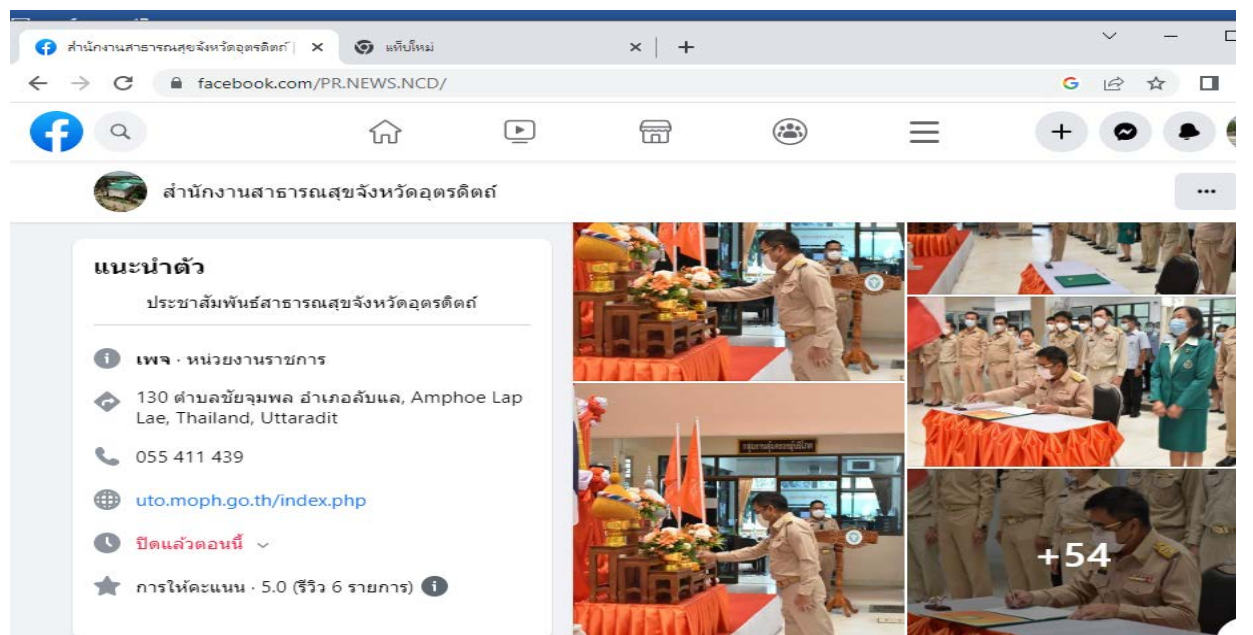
สำนักงานสาธารณสุขจังหวัดอุตรดิตถ์ | ×
แท็บใหม่ ×
+
facebook.com/PR.NEWS.NCD/

สำนักงานสาธารณสุขจังหวัดอุตรดิตถ์
...

แนะนำตัว
ประชาสัมพันธ์สาธารณสุขจังหวัดอุตรดิตถ์

เพจ · หน่วยงานราชการ

130 ตำบลชัยจุมพล อำเภอลับแล, Amphoe Lap Lae, Thailand, Uttaradit

055 411 439

uto.moph.go.th/index.php

ปิดแล้วตอนนี้

การให้คะแนน · 5.0 (รีวิว 6 รายการ)

+54